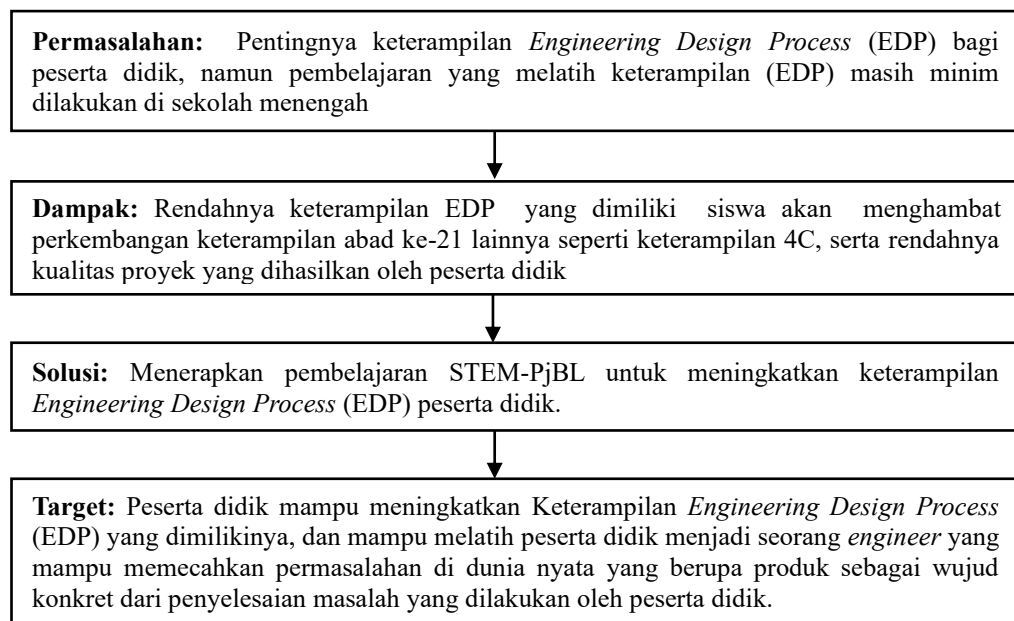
Permasalahan: Pentingnya keterampilan Engineering Design Process (EDP) bagi peserta didik, namun pembelajaran yang melatih keterampilan (EDP) masih minim dilakukan di sekolah menengah

Dampak: Rendahnya keterampilan EDP yang dimiliki siswa akan menghambat perkembangan keterampilan abad ke-21 lainnya seperti keterampilan 4C, serta rendahnya kualitas proyek yang dihasilkan oleh peserta didik

Solusi: Menerapkan pembelajaran STEM-PjBL untuk meningkatkan keterampilan Engineering Design Process (EDP) peserta didik.

Target: Peserta didik mampu meningkatkan Keterampilan Engineering Design Process (EDP) yang dimilikinya, dan mampu melatih peserta didik menjadi seorang engineer yang mampu memecahkan permasalahan di dunia nyata yang berupa produk sebagai wujud konkret dari penyelesaian masalah yang dilakukan oleh peserta didik.